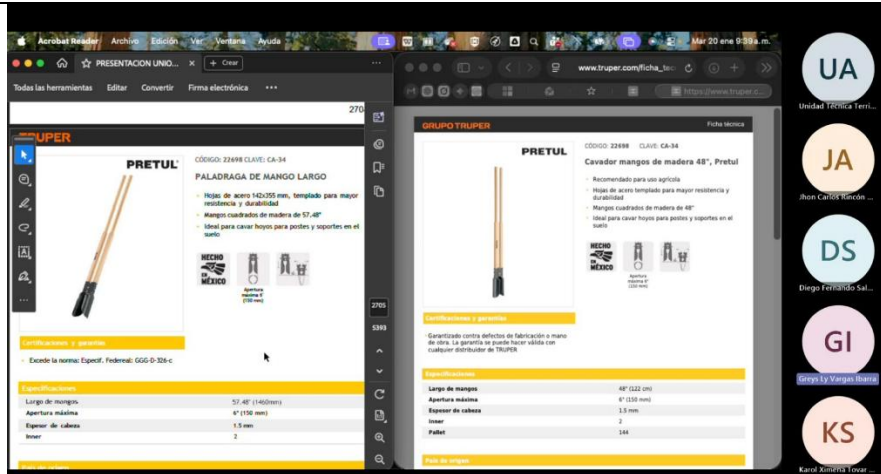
Acrobat Reader Archivo Edición Ver Ventana Ayuda

Mar 20 ene 9:39 a.m.

PRESENTACION UNIO... × + Crear

Todas las herramientas Editar Convertir Firma electrónica •••

270

TRUPER

PRETUL

CÓDIGO: 22698 CLAVE: CA-34

PALADRAGA DE MANGO LARGO

Hojas de acero 142x355 mm, templado para mayor resistencia y durabilidad

Mangos cuadrados de madera de 57.48"

Ideal para cavar hoyos para postes y soportes en el suelo

HECHO EN MÉXICO

Apertura máxima 6" (150 mm)

Certificaciones y garantías

Excede la norma: Especif. Federeal: GGG-D-326-c

Especificaciones

| Largo de mangos | 57.48" (1460mm) |
|---|---|
| Apertura máxima | 6" (150 mm) |
| Espesor de cabeza | 1.5 mm |
| Inner | 2 |

País de origen

2705

5393

www.truper.com/ficha_tec

https://www.truper.c...

GRUPO TRUPER

Ficha técnica

PRETUL

CÓDIGO: 22698 CLAVE: CA-34

Cavador mangos de madera 48", Pretul

Recomendado para uso agrícola

Hojas de acero templado para mayor resistencia y durabilidad

Mangos cuadrados de madera de 48"

Ideal para cavar hoyos para postes y soportes en el suelo

HECHO EN MÉXICO

Apertura máxima 6" (150 mm)

Certificaciones y garantías

Garantizado contra defectos de fabricación o mano de obra. La garantía se puede hacer válida con cualquier distribuidor de TRUPER

Especificaciones

| Largo de mangos | 48" (122 cm) |
|---|---|
| Apertura máxima | 6" (150 mm) |
| Espesor de cabeza | 3.5 mm |
| Inner | 2 |
| Pallet | 144 |

País de origen

UA
Unidad Técnica Terri...

JA
Jhon Carlos Rincón ...

DS
Diego Fernando Sal...

GI
Greys Ly Vargas Ibarra

KS
Karol Ximena Tovar ...